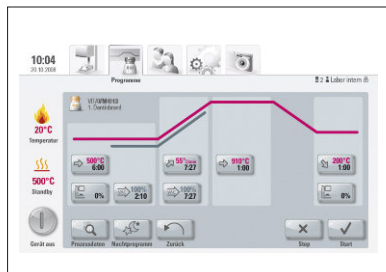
10:04
20.10.2008

Programme

2 Labor intern

VITA VM®9/13
1. Dentinbrand

20°C
Temperatur

500°C
Standby

Gerät aus

500°C
6:00

0%

55°C/min
7:27

100%
2:10

100%
7:27

910°C
1:00

200°C
1:00

0%

Prozessdaten

Nachtprogramm

Zurück

Stop

Start